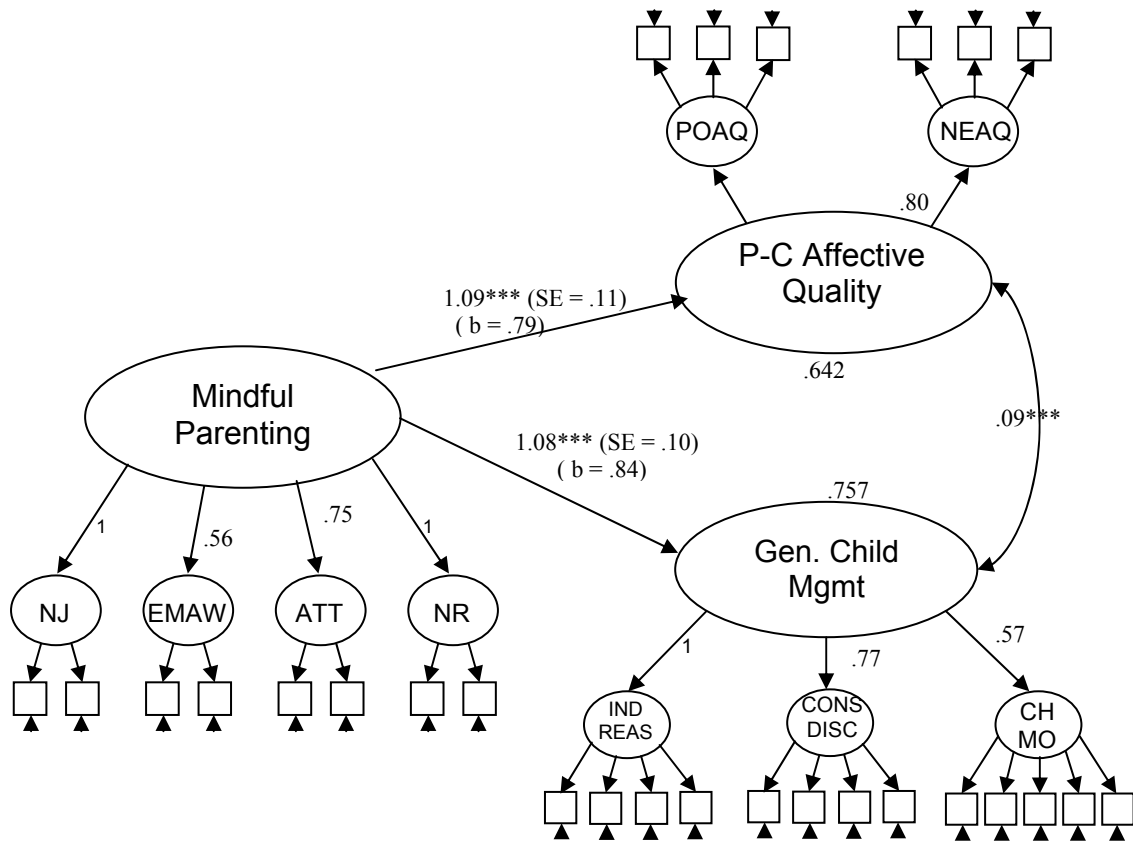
POAQ

NEAQ

.80

P-C Affective Quality

1.09*** (SE = .11)
( b = .79)

.642

Mindful Parenting

.09***

1.08*** (SE = .10)
( b = .84)

.757

1

.56

.75

1

Gen. Child Mgmt

NJ

EMAW

ATT

NR

1

.77

.57

IND REAS

CONS DISC

CH MO